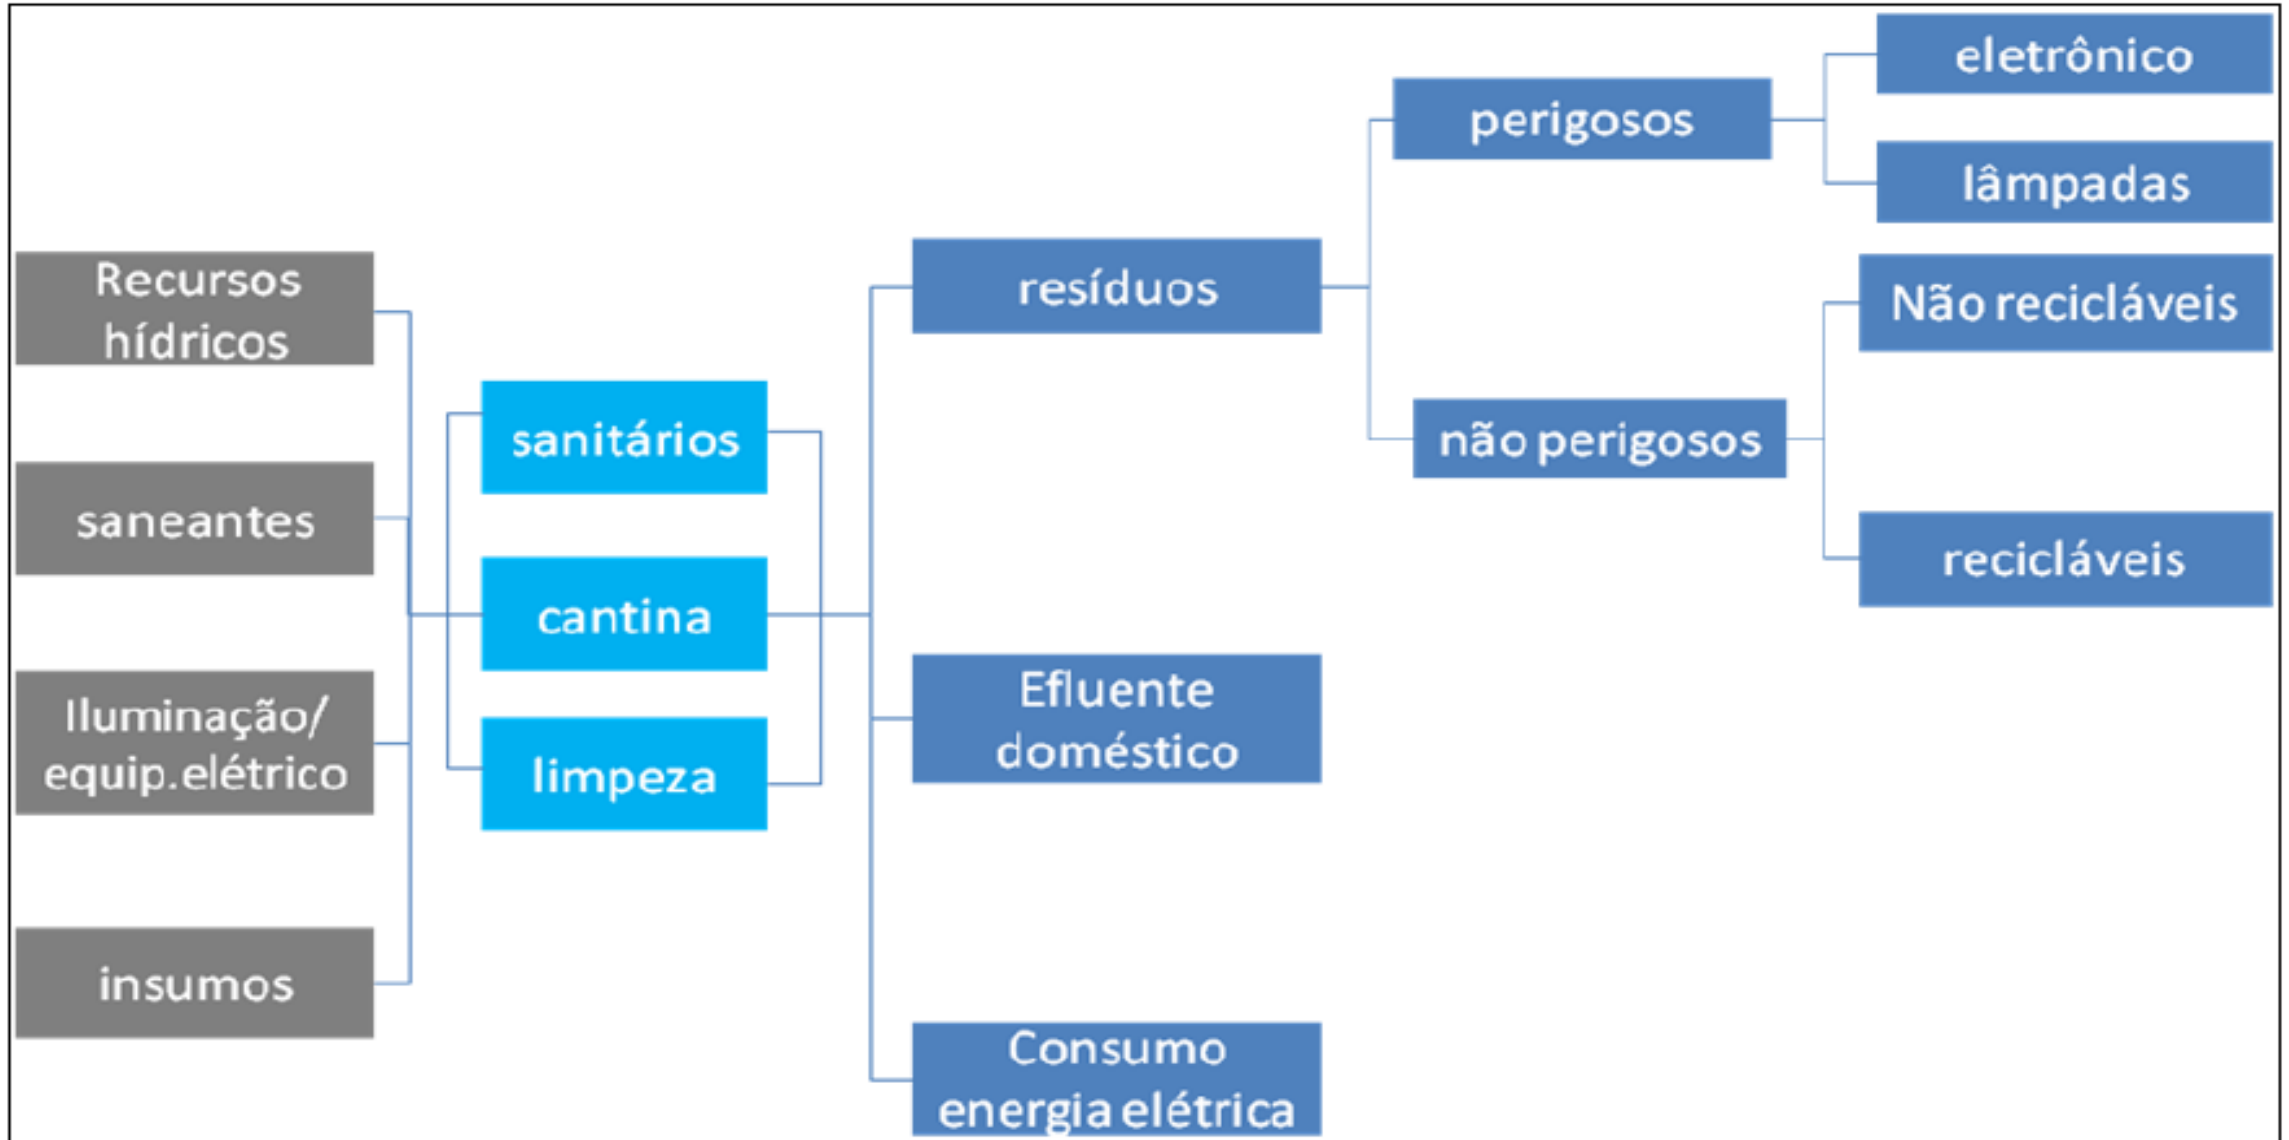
Recursos hídricos

saneantes

Iluminação/ equip.elétrico

insumos

sanitários

cantina

limpeza

resíduos

Efluente doméstico

Consumo energia elétrica

perigosos

não perigosos

eletrônico

lâmpadas

Não recicláveis

recicláveis